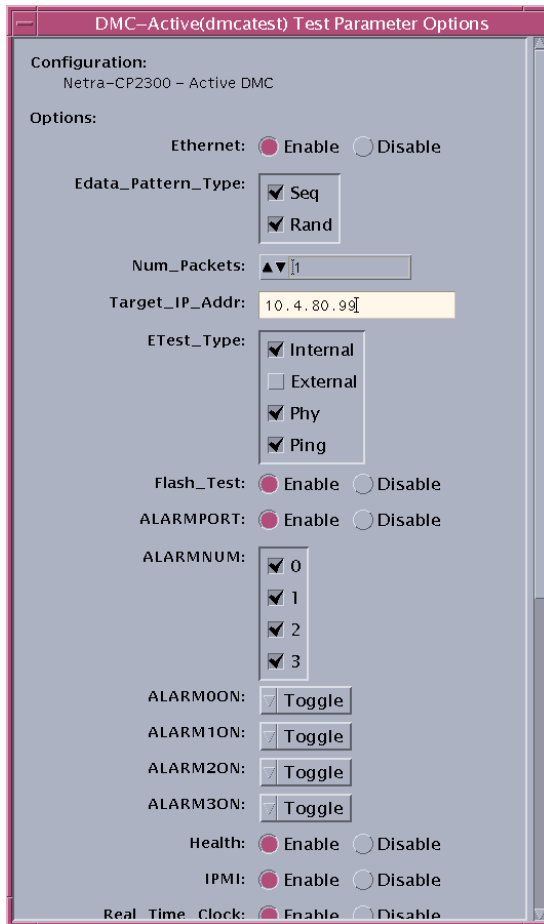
DMC–Active(dmcatest) Test Parameter Options

Configuration:
Netra-CP2300 – Active DMC

Options:

Ethernet: Enable Disable

Edata_Pattern_Type: Seq Rand

Num_Packets: 1

Target_IP_Addr: 10.4.80.99

ETest_Type: Internal External Phy Ping

Flash_Test: Enable Disable

ALARMPORT: Enable Disable

ALARMNUM: 0 1 2 3

ALARM0ON: Toggle

ALARM1ON: Toggle

ALARM2ON: Toggle

ALARM3ON: Toggle

Health: Enable Disable

IPMI: Enable Disable

Real_Time_Clock: Enable Disable